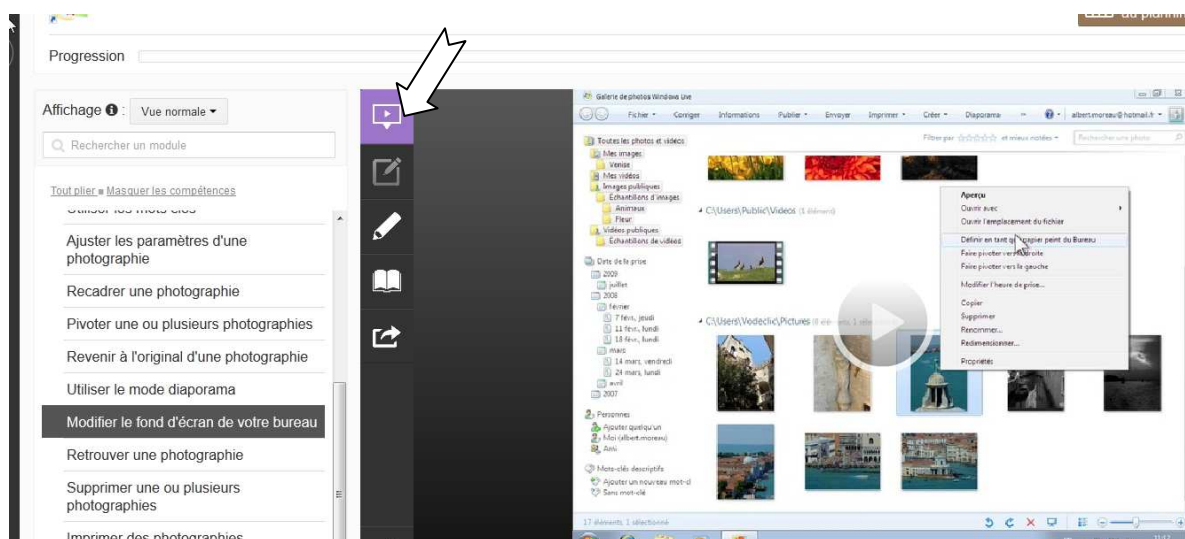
Progression

Affichage ℹ : Vue normale ▾

Rechercher un module

Tout plier ▪ Masquer les compétences

Utiliser les mots clés

Ajuster les paramètres d'une photographie

Recadrer une photographie

Pivoter une ou plusieurs photographies

Revenir à l'original d'une photographie

Utiliser le mode diaporama

Modifier le fond d'écran de votre bureau

Retrouver une photographie

Supprimer une ou plusieurs photographies

Imprimer des photographies

Galerie de photos Windows Live

Fichier ▾ Corriger Informations Publier ▾ Envoyer Imprimer ▾ Créer ▾ Diaporama albert.moreau@hotmail.fr ▾

Filtrer par ☆☆☆☆☆ et mieux notées ▾ Rechercher une photo

Toutes les photos et vidéos
Mes images
Venise
Mes vidéos
Images publiques
Échantillons d'images
Animaux
Fleur
Vidéos publiques
Échantillons de vidéos
Date de la prise
2009
juillet
2008
février
7 févr., jeudi
11 févr., lundi
18 févr., lundi
mars
14 mars, vendredi
24 mars, lundi
avril
2007
Personnes
Ajouter quelqu'un
Moi (albert-moreau)
Ami
Mots-clés descriptifs
Ajouter un nouveau mot-cl
Sans mot-clé

C:\Users\Public\Videos (1 élément)

C:\Users\Vedeclic\Pictures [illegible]

Aperçu
Ouvrir avec
Ouvrir l'emplacement du fichier
Définir en tant q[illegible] papier peint du Bureau
Faire pivoter vers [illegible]droite
Faire pivoter vers la gauche
Modifier l'heure de prise...
Copier
Supprimer
Renommer...
Redimensionner...
Propriétés

17 éléments, 1 sélectionné